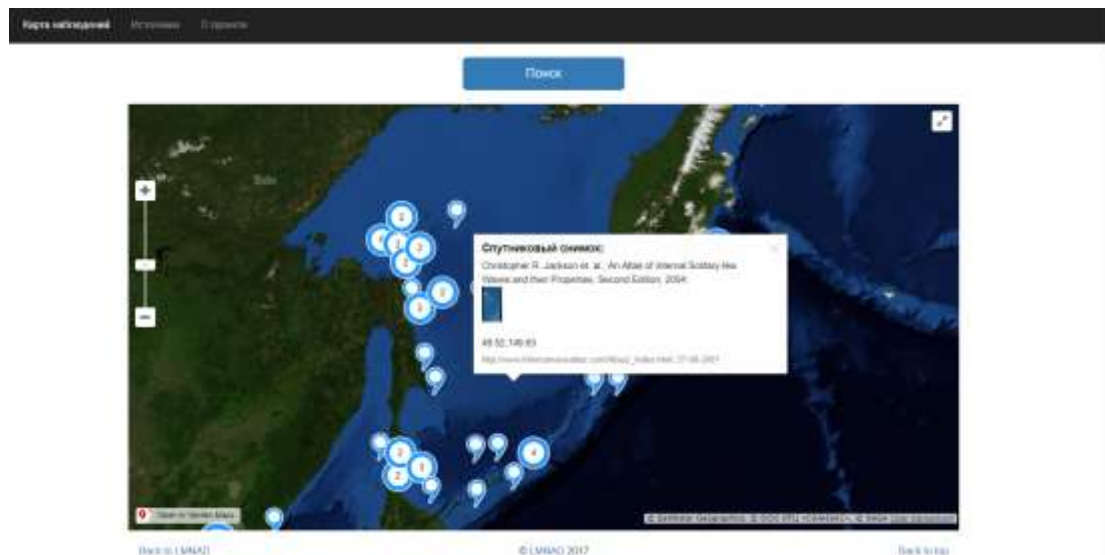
Карта наблюдений Источники О проекте

Поиск

+

-

Спутниковый снимок:

Christopher R. Jackson et. al., An Atlas of Internal Solitary-like Waves and their Properties. Second Edition, 2004

49.52,146.63

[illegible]

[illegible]

Back to LMNAD

© LMNAD 2017

Back to top